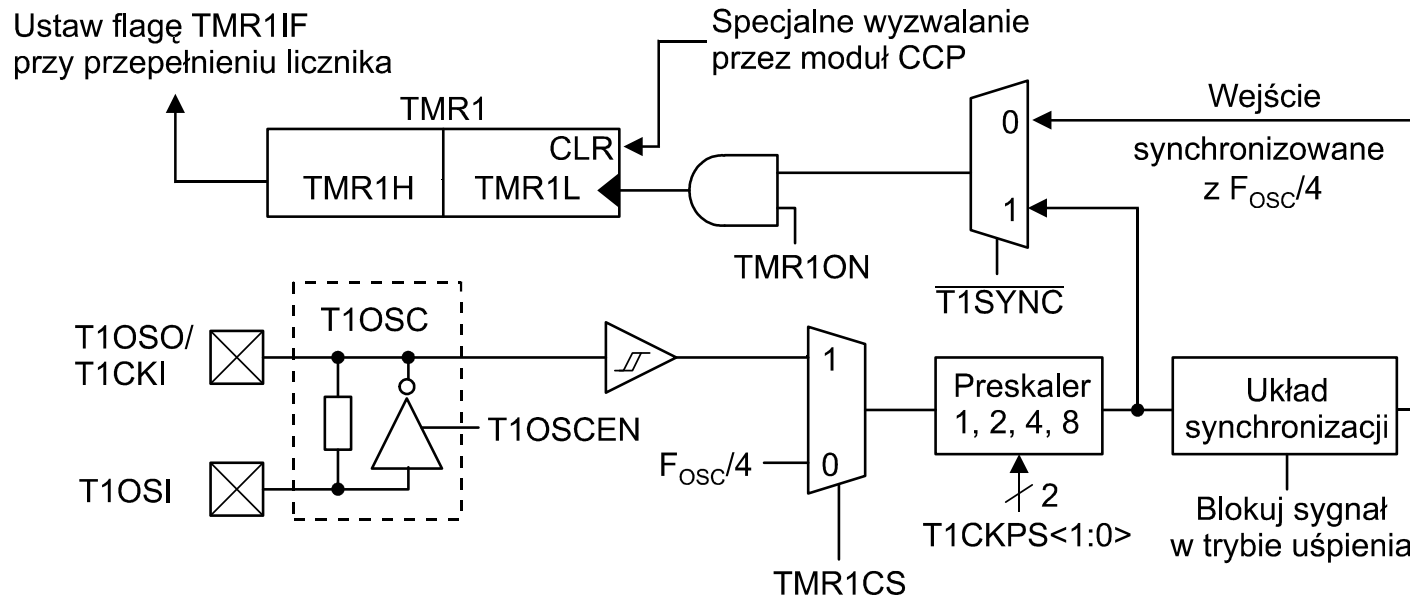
Ustaw flagę TMR1IF przy przepełnieniu licznika

Specjalne wyzwalanie przez moduł CCP

TMR1

CLR

TMR1H

TMR1L

TMR1ON

0

1

$\overline{\text{T1SYNC}}$

Wejście

synchronizowane z $F_{OSC}/4$

T1OSO/ T1CKI

T1OSC

T1OSCEN

T1OSI

1

0

$F_{OSC}/4$

TMR1CS

Preskaler 1, 2, 4, 8

2

T1CKPS<1:0>

Układ synchronizacji

Blokuj sygnał w trybie uśpienia